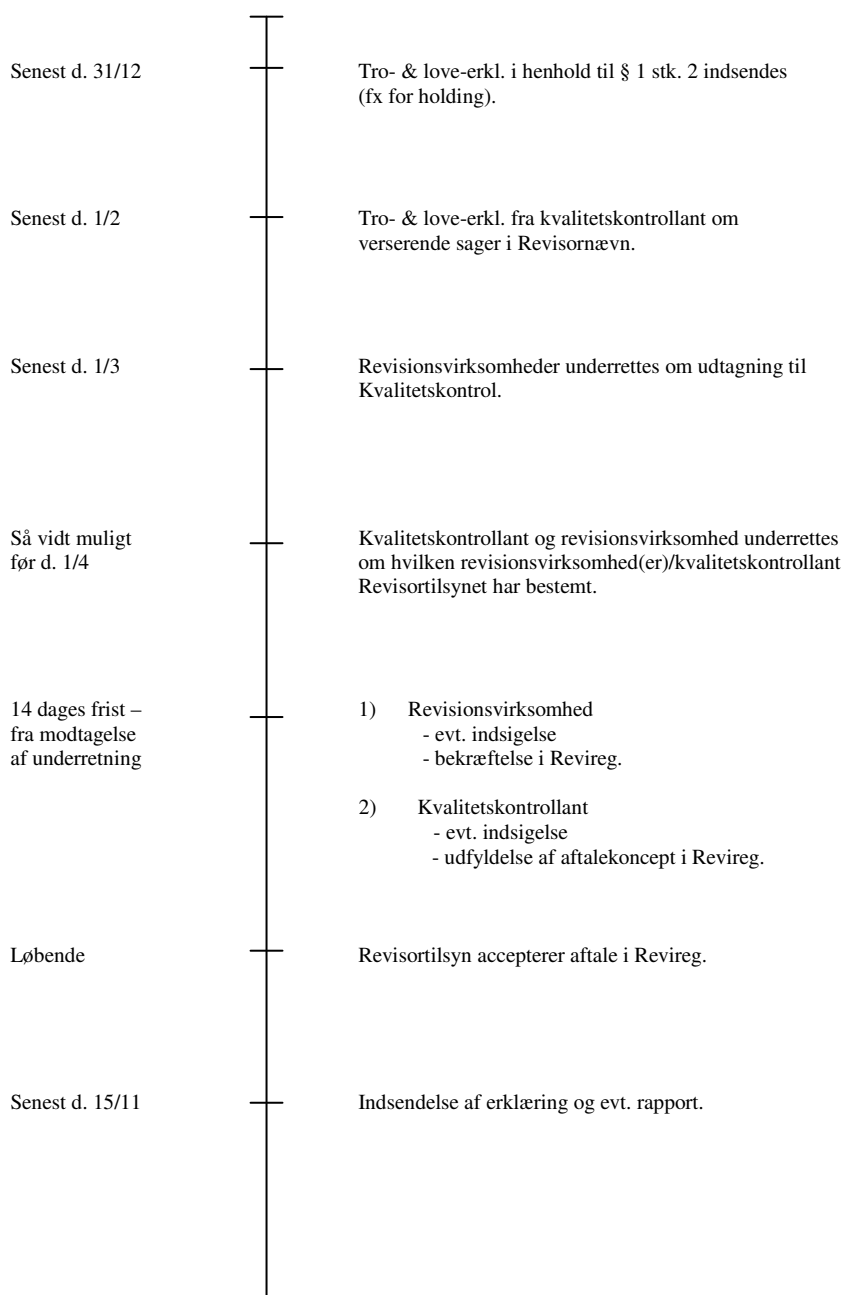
Senest d. 31/12

Tro- & love-erkl. i henhold til § 1 stk. 2 indsendes (fx for holding).

Senest d. 1/2

Tro- & love-erkl. fra kvalitetskontrollant om verserende sager i Revisornævn.

Senest d. 1/3

Revisionsvirksomheder underrettes om udtagning til Kvalitetskontrol.

Så vidt muligt før d. 1/4

Kvalitetskontrollant og revisionsvirksomhed underrettes om hvilken revisionsvirksomhed(er)/kvalitetskontrollant Revisortilsynet har bestemt.

14 dages frist – fra modtagelse af underretning

1) Revisionsvirksomhed
- evt. indsigelse
- bekræftelse i Revireg.

2) Kvalitetskontrollant
- evt. indsigelse
- udfyldelse af aftalekoncept i Revireg.

Løbende

Revisortilsyn accepterer aftale i Revireg.

Senest d. 15/11

Indsendelse af erklæring og evt. rapport.